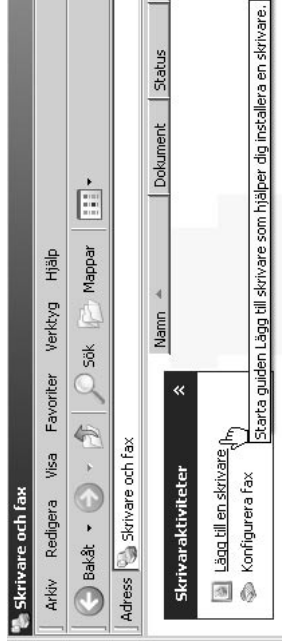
Skrivare och fax

Arkiv Redigera Visa Favoriter Verktyg Hjälp

Bakåt Sök Mappar

Adress Skrivare och fax

Skrivaraktiviteter «

Lägg till en skrivare

Konfigurera fax

Namn Dokument Status

Starta guiden Lägg till skrivare som hjälper dig installera en skrivare.